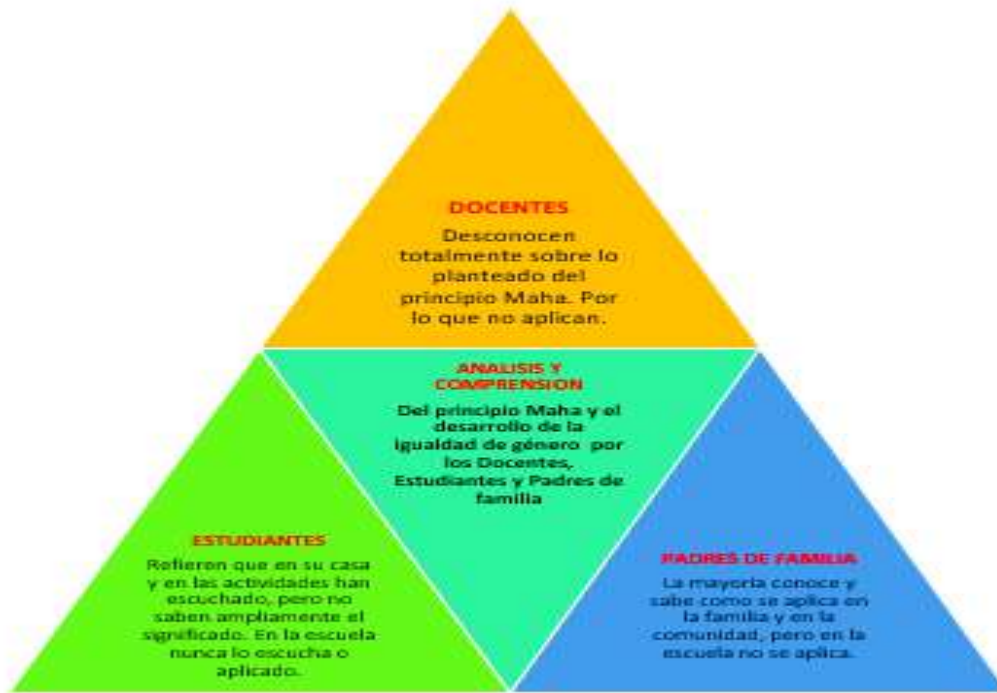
DOCENTES

Desconocen totalmente sobre lo planteado del principio Maha. Por lo que no aplican.

ANALISIS Y COMPRENSION

Del principio Maha y el desarrollo de la igualdad de género por los Docentes, Estudiantes y Padres de familia

ESTUDIANTES

Refieron que en su casa y en las actividades han escuchado, pero no saben ampliamente el significado. En la escuela nunca lo escucha o aplicado.

PADRES DE FAMILIA

La mayoria conoce y sabe como se aplica en la familia y en la comunidad, pero en la escuela no se aplica.